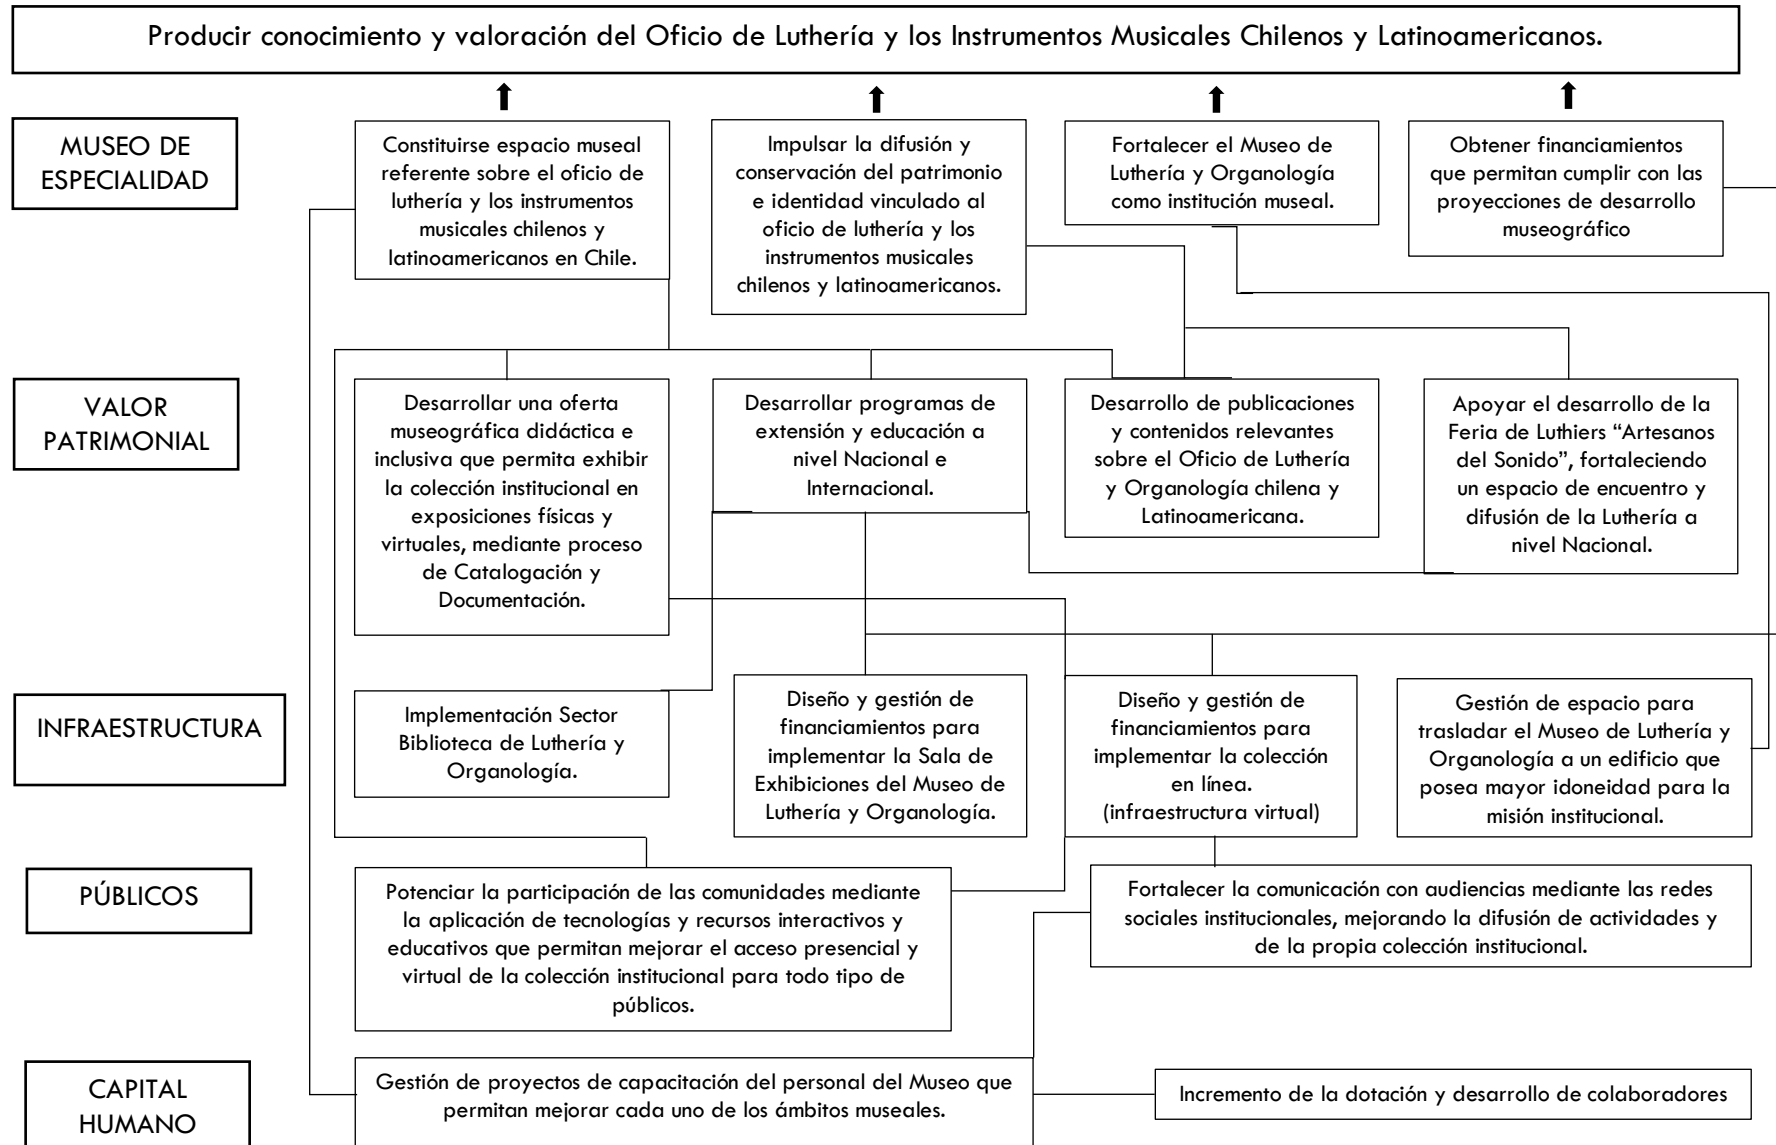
Producir conocimiento y valoración del Oficio de Luthería y los Instrumentos Musicales Chilenos y Latinoamericanos.

MUSEO DE ESPECIALIDAD

Constituirse espacio museal referente sobre el oficio de luthería y los instrumentos musicales chilenos y latinoamericanos en Chile.

Impulsar la difusión y conservación del patrimonio e identidad vinculado al oficio de luthería y los instrumentos musicales chilenos y latinoamericanos.

Fortalecer el Museo de Luthería y Organología como institución museal.

Obtener financiamientos que permitan cumplir con las proyecciones de desarrollo museográfico

VALOR PATRIMONIAL

Desarrollar una oferta museográfica didáctica e inclusiva que permita exhibir la colección institucional en exposiciones físicas y virtuales, mediante proceso de Catalogación y Documentación.

Desarrollar programas de extensión y educación a nivel Nacional e Internacional.

Desarrollo de publicaciones y contenidos relevantes sobre el Oficio de Luthería y Organología chilena y Latinoamericana.

Apoyar el desarrollo de la Feria de Luthiers "Artesanos del Sonido", fortaleciendo un espacio de encuentro y difusión de la Luthería a nivel Nacional.

INFRAESTRUCTURA

Implementación Sector Biblioteca de Luthería y Organología.

Diseño y gestión de financiamientos para implementar la Sala de Exhibiciones del Museo de Luthería y Organología.

Diseño y gestión de financiamientos para implementar la colección en línea. (infraestructura virtual)

Gestión de espacio para trasladar el Museo de Luthería y Organología a un edificio que posea mayor idoneidad para la misión institucional.

PÚBLICOS

Potenciar la participación de las comunidades mediante la aplicación de tecnologías y recursos interactivos y educativos que permitan mejorar el acceso presencial y virtual de la colección institucional para todo tipo de públicos.

Fortalecer la comunicación con audiencias mediante las redes sociales institucionales, mejorando la difusión de actividades y de la propia colección institucional.

CAPITAL HUMANO

Gestión de proyectos de capacitación del personal del Museo que permitan mejorar cada uno de los ámbitos museales.

Incremento de la dotación y desarrollo de colaboradores